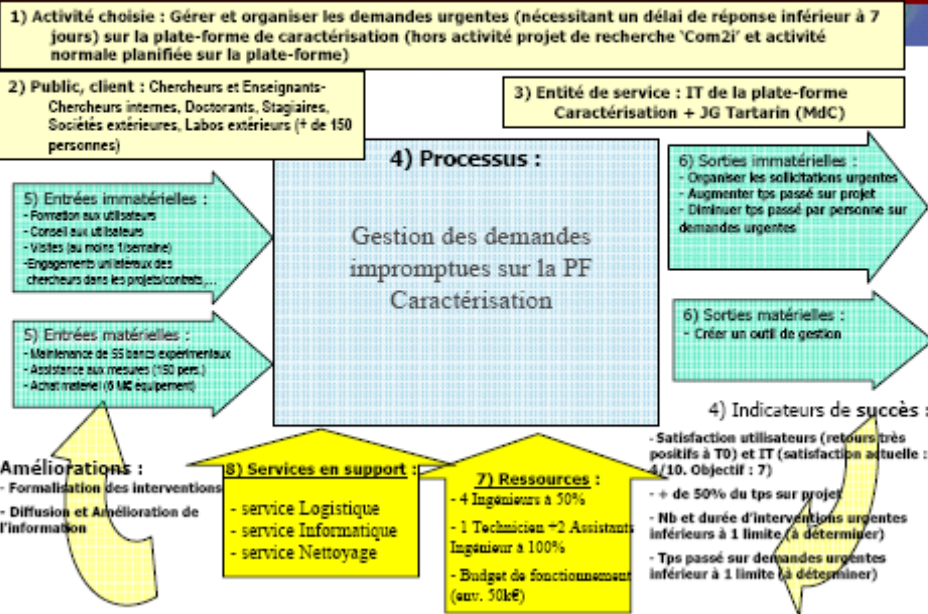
1) Activité choisie : Gérer et organiser les demandes urgentes (nécessitant un délai de réponse inférieur à 7 jours) sur la plate-forme de caractérisation (hors activité projet de recherche 'Com2i' et activité normale planifiée sur la plate-forme)

2) Public, client : Chercheurs et Enseignants-Chercheurs internes, Doctorants, Stagiaires, Sociétés extérieures, Labos extérieurs (+ de 150 personnes)

3) Entité de service : IT de la plate-forme Caractérisation + JG Tartarin (MdC)

4) Processus :

Gestion des demandes impromptues sur la PF Caractérisation

5) Entrées immatérielles :
- Formation aux utilisateurs
- Conseil aux utilisateurs
- Visites (au moins 1/semaine)
-Engagements unilatéraux des chercheurs dans les projets/contrats,...

5) Entrées matérielles :
- Maintenance de 55 bancs expérimentaux
- Assistance aux mesures (150 pers.)
- Achat matériel (6 M€ équipement)

6) Sorties immatérielles :
- Organiser les sollicitations urgentes
- Augmenter tps passé sur projet
- Diminuer tps passé par personne sur demandes urgentes

6) Sorties matérielles :
- Créer un outil de gestion

4) Indicateurs de succès :
- Satisfaction utilisateurs (retours très positifs à T0) et IT (satisfaction actuelle : 4/10. Objectif : 7)
- + de 50% du tps sur projet
- Nb et durée d'interventions urgentes inférieurs à 1 limite (à déterminer)
- Tps passé sur demandes urgentes inférieur à 1 limite (à déterminer)

Améliorations :
- Formalisation des interventions
- Diffusion et Amélioration de l'information

8) Services en support :
- service Logistique
- service Informatique
- service Nettoyage

7) Ressources :
- 4 Ingénieurs à 50%
- 1 Technicien +2 Assistants Ingénieur à 100%
- Budget de fonctionnement (env. 50k€)